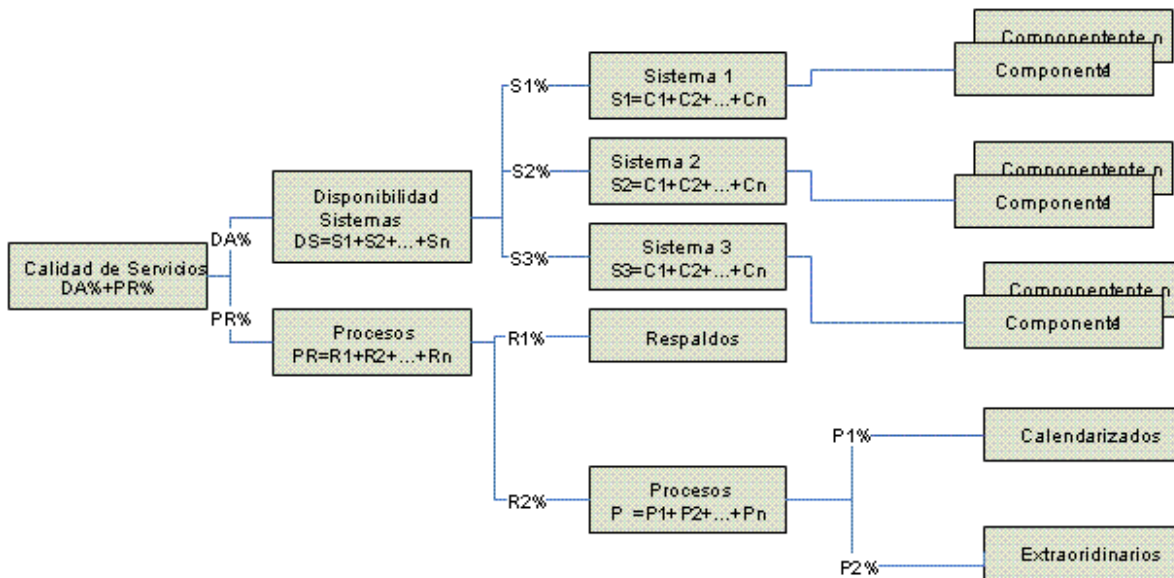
Calidad de Servicios
DA%+PR%

DA%

PR%

Disponibilidad
Sistemas
DS=S1+S2+...+Sn

Procesos
PR=R1+R2+...+Rn

S1%

S2%

S3%

R1%

R2%

Sistema 1
S1=C1+C2+...+Cn

Sistema 2
S2=C1+C2+...+Cn

Sistema 3
S3=C1+C2+...+Cn

Respaldos

Procesos
P =P1+ P2+...+Pn

Componentente n
Componente1

Componentente n
Componente1

Componentente n
Componente1

P1%

P2 %

Calendarizados

Extraoridinarios